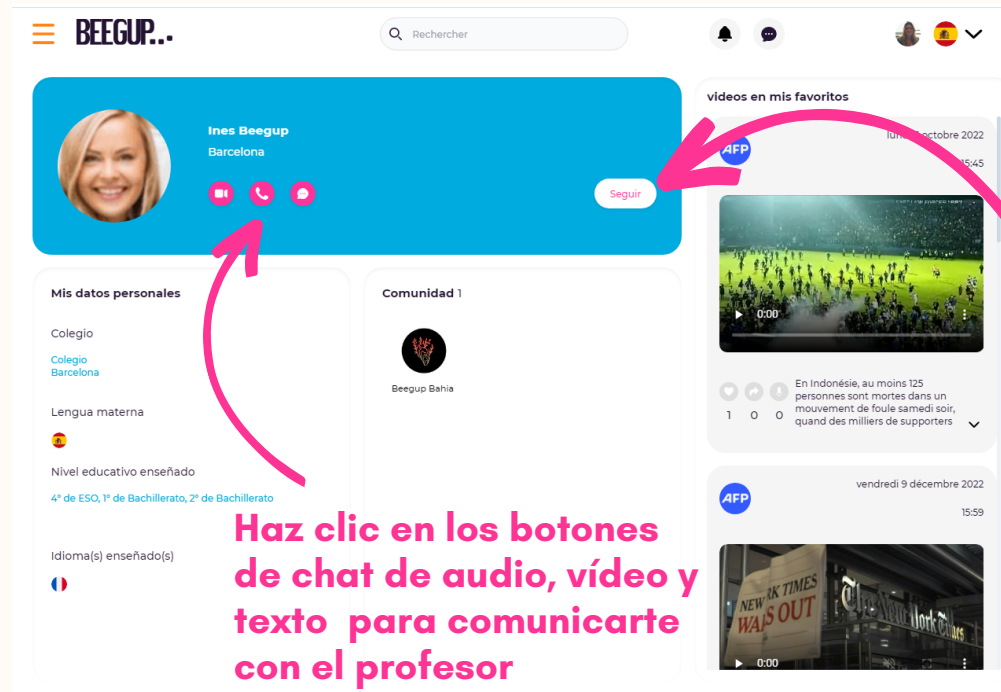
BEEGUP...

Rechercher

Ines Beegup
Barcelona

Seguir

videos en mis favoritos

AFP
lun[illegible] octobre 2022
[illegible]5:45

0:00

En Indonésie, au moins 125 personnes sont mortes dans un mouvement de foule samedi soir, quand des milliers de supporters

1 0 0

AFP
vendredi 9 décembre 2022
15:59

NEW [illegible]RK TIMES WALKS OUT

0:00

Mis datos personales

Colegio

Colegio
Barcelona

Lengua materna

Nivel educativo enseñado

4º de ESO, 1º de Bachillerato, 2º de Bachillerato

Idioma(s) enseñado(s)

Comunidad 1

Beegup Bahia

Haz clic en los botones de chat de audio, vídeo y texto para comunicarte con el profesor